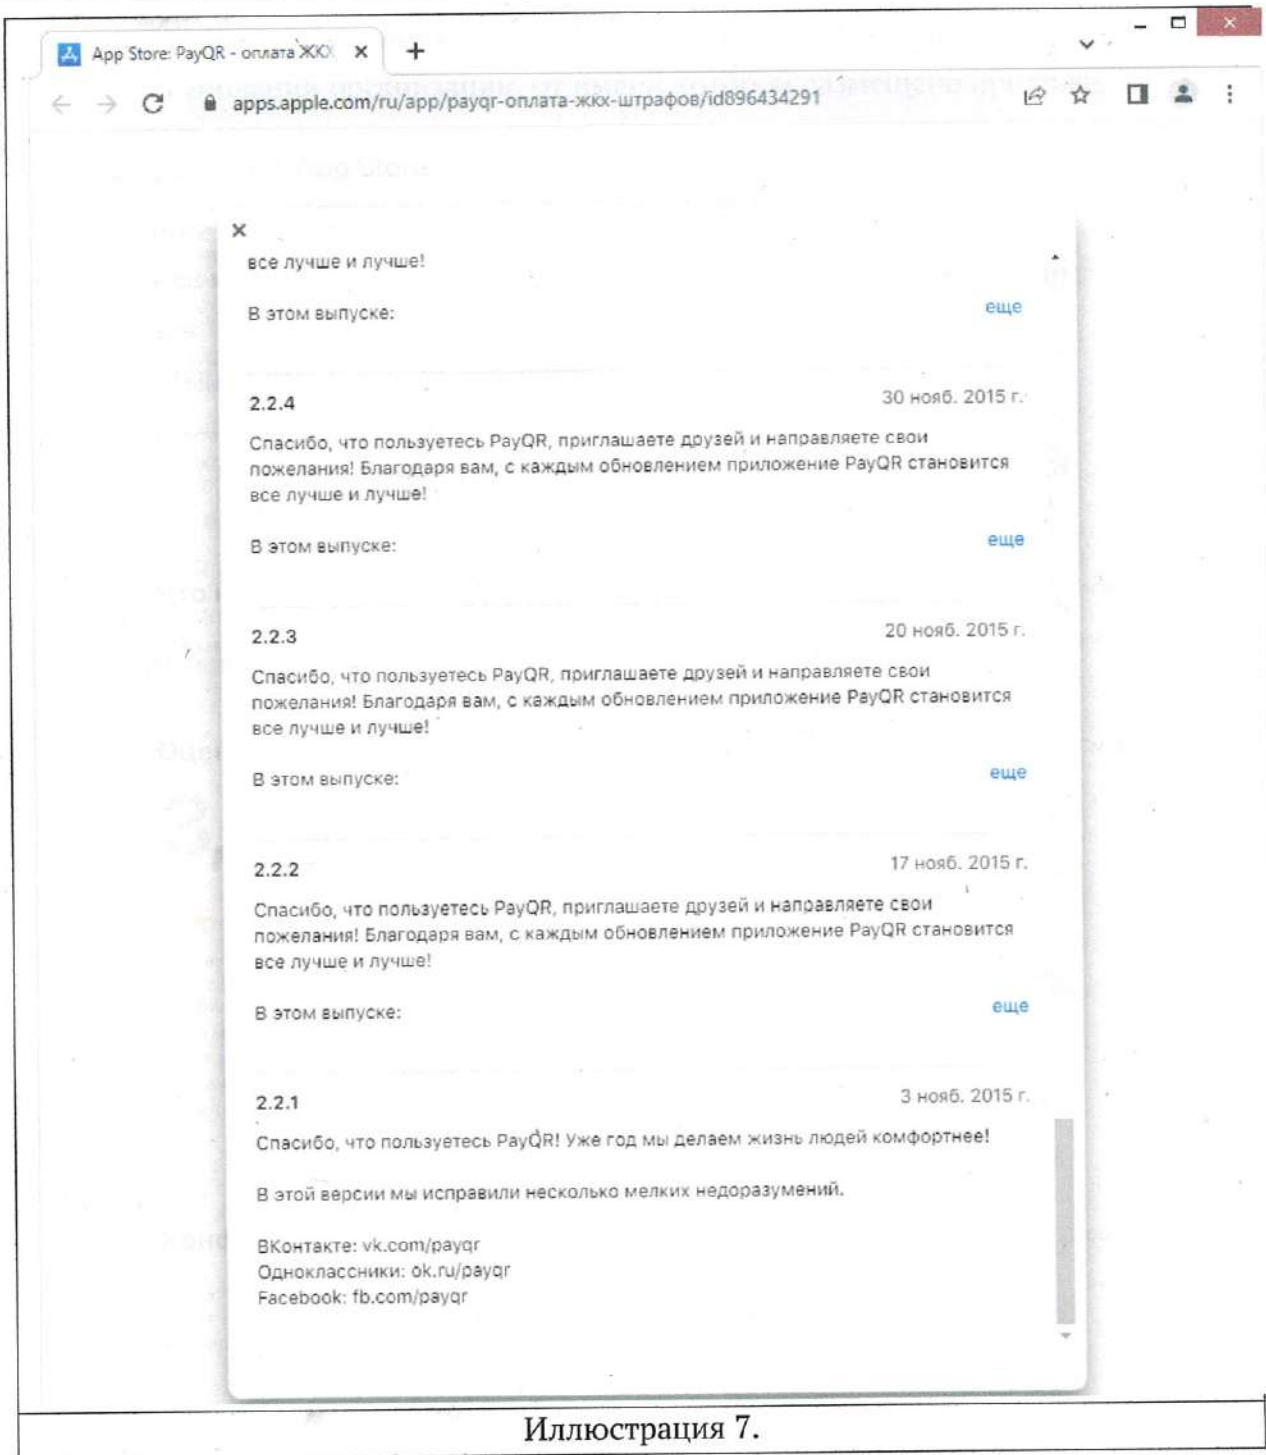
App Store: PayQR - оплата ЖК
×
+

apps.apple.com/ru/app/payqr-оплата-жкх-штрафов/id896434291

×
все лучше и лучше!

В этом выпуске:
еще

2.2.4
30 нояб. 2015 г.

Спасибо, что пользуетесь PayQR, приглашаете друзей и направляете свои пожелания! Благодаря вам, с каждым обновлением приложение PayQR становится все лучше и лучше!

В этом выпуске:
еще

2.2.3
20 нояб. 2015 г.

Спасибо, что пользуетесь PayQR, приглашаете друзей и направляете свои пожелания! Благодаря вам, с каждым обновлением приложение PayQR становится все лучше и лучше!

В этом выпуске:
еще

2.2.2
17 нояб. 2015 г.

Спасибо, что пользуетесь PayQR, приглашаете друзей и направляете свои пожелания! Благодаря вам, с каждым обновлением приложение PayQR становится все лучше и лучше!

В этом выпуске:
еще

2.2.1
3 нояб. 2015 г.

Спасибо, что пользуетесь PayQR! Уже год мы делаем жизнь людей комфортнее!

В этой версии мы исправили несколько мелких недоразумений.

ВКонтакте: vk.com/payqr
Одноклассники: ok.ru/payqr
Facebook: fb.com/payqr

Иллюстрация 7.